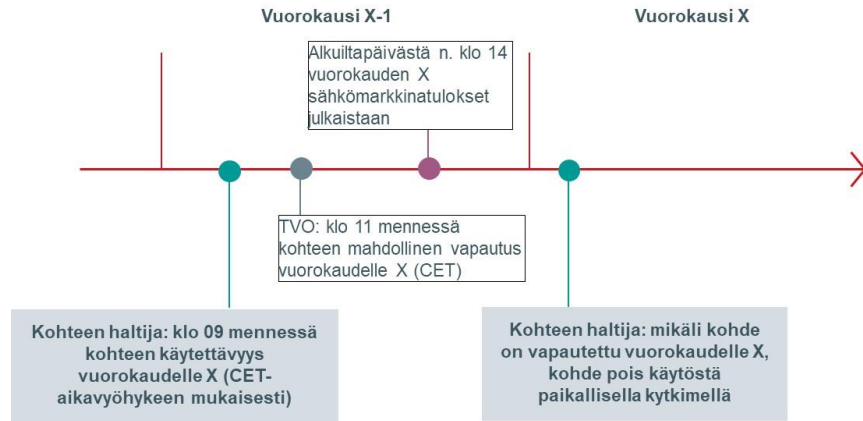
Vuorokausi X-1

Vuorokausi X

Alkuiltapäivästä n. klo 14 vuorokauden X sähkömarkkinatulokset julkaistaan

TVO: klo 11 mennessä kohteen mahdollinen vapautus vuorokaudelle X (CET)

Kohteen haltija: klo 09 mennessä kohteen käytettävyys vuorokaudelle X (CET-aikavyöhykeen mukaisesti)

Kohteen haltija: mikäli kohde on vapautettu vuorokaudelle X, kohde pois käytöstä paikallisella kytkimellä